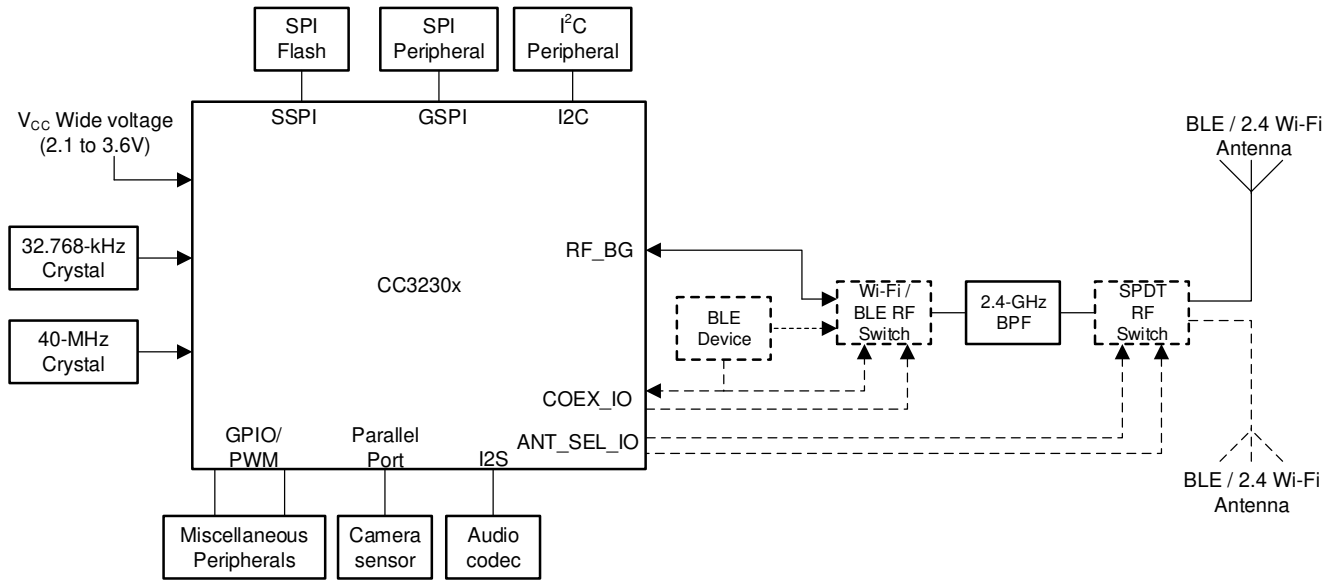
SPI Flash

SPI Peripheral

I$^2$C Peripheral

SSPI

GSPI

I2C

V$_{CC}$ Wide voltage (2.1 to 3.6V)

BLE / 2.4 Wi-Fi Antenna

32.768-kHz Crystal

RF_BG

CC3230x

Wi-Fi / BLE RF Switch

2.4-GHz BPF

SPDT RF Switch

BLE Device

40-MHz Crystal

COEX_IO

ANT_SEL_IO

GPIO/ PWM

Parallel Port

I2S

BLE / 2.4 Wi-Fi Antenna

Miscellaneous Peripherals

Camera sensor

Audio codec